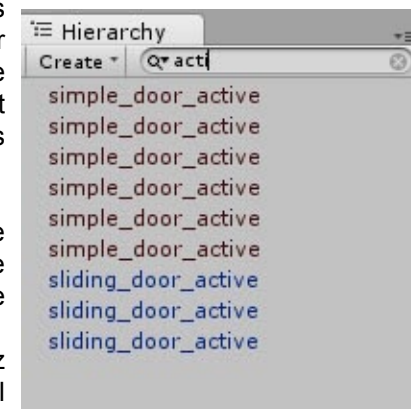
s
r
e
t
s

e
e
e

z
l

Hierarchy
Create
acti
simple_door_active
simple_door_active
simple_door_active
simple_door_active
simple_door_active
simple_door_active
sliding_door_active
sliding_door_active
sliding_door_active